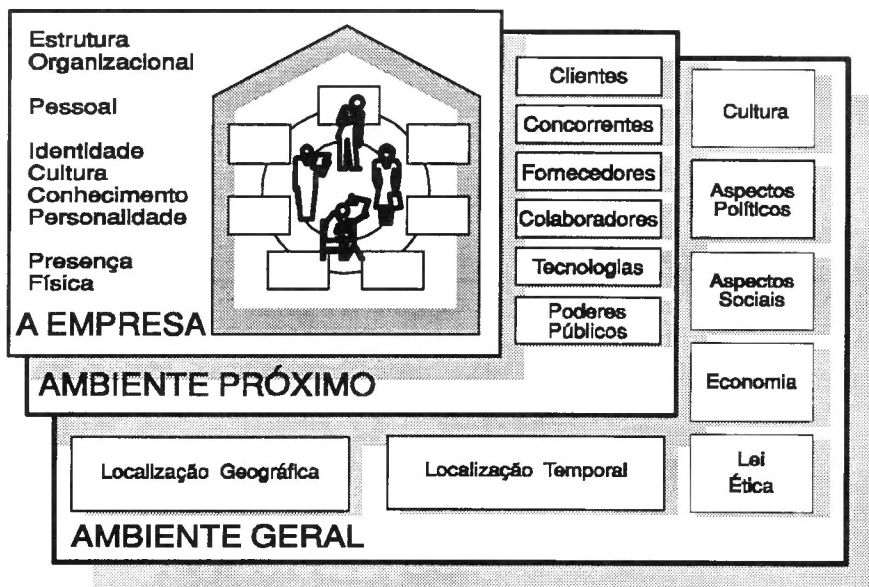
Estrutura Organizacional

Pessoal

Identidade
Cultura
Conhecimento
Personalidade

Presença Física

A EMPRESA

Clientes

Concorrentes

Fornecedores

Colaboradores

Tecnologias

Poderes Públicos

AMBIENTE PRÓXIMO

Cultura

Aspectos Políticos

Aspectos Sociais

Economia

Lei
Ética

Localização Geográfica

Localização Temporal

AMBIENTE GERAL